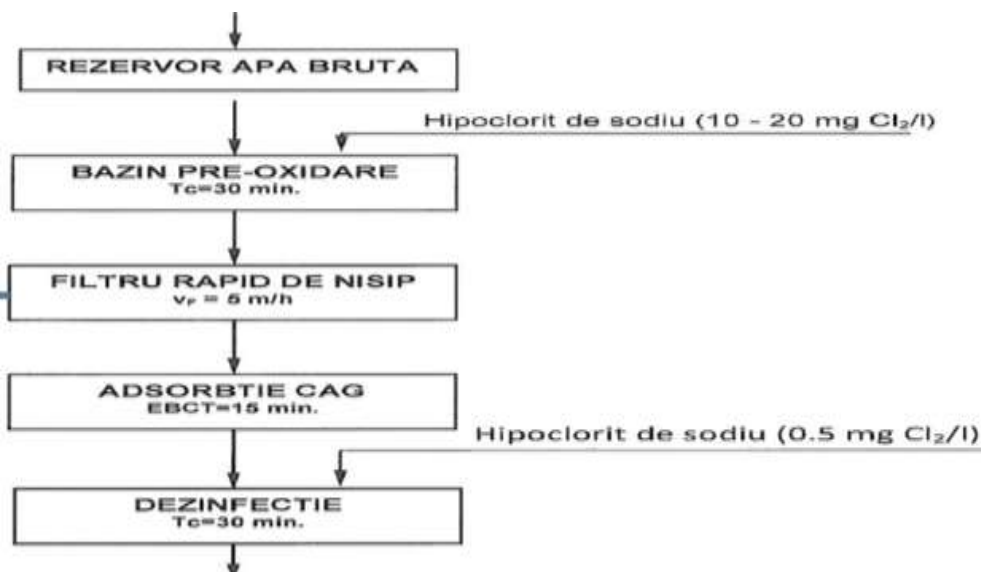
REZERVOR APA BRUTA

Hipoclorit de sodiu (10 - 20 mg $Cl_2$/l)

BAZIN PRE-OXIDARE
Tc=30 min.

FILTRU RAPID DE NISIP
$v_F$ = 5 m/h

ADSORBTIE CAG
EBCT=15 min.

Hipoclorit de sodiu (0.5 mg $Cl_2$/l)

DEZINFECTIE
Tc=30 min.